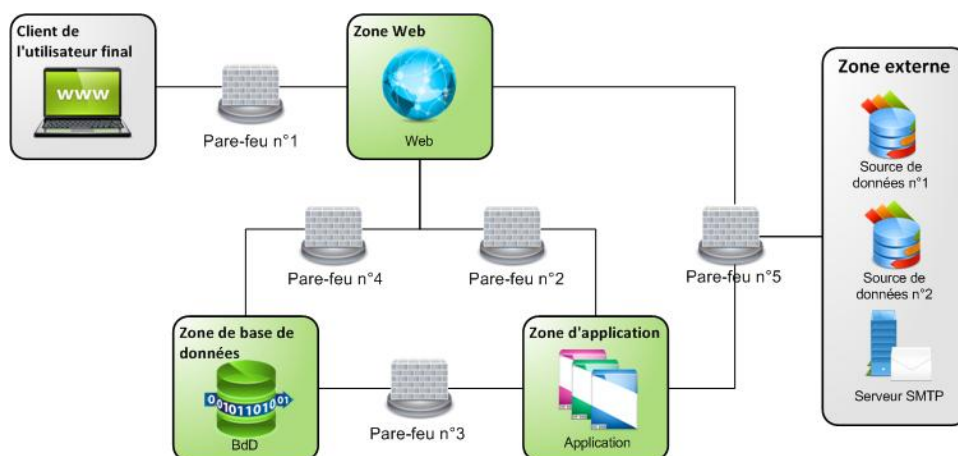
Client de l'utilisateur final

www

Pare-feu n°1

Zone Web

Web

Zone externe

Source de données n°1

Source de données n°2

Serveur SMTP

Pare-feu n°4

Pare-feu n°2

Pare-feu n°5

Zone de base de données

0101101001

BdD

Pare-feu n°3

Zone d'application

Application